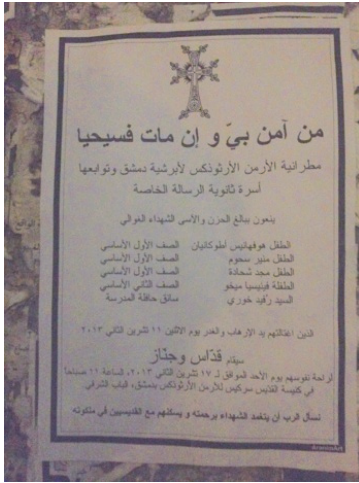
من آمن بيّ و إن مات فسيحيا

مطرانية الأرمن الأرثوذكس لأبرشية دمشق وتوابعها
أسرة ثانوية الرسالة الخاصة

ينعون ببالغ الحزن والأسى الشهداء الغوالي

| | |
|---|---|
| الطفل هوفهانيس أملوكاليان | الصف الأول الأساسي |
| الطفل منير سحلوم | الصف الأول الأساسي |
| الطفل مجد شحادة | الصف الأول الأساسي |
| الطفلة فيفيانا ميخو | الصف الثاني الأساسي |
| السيد رشيد خوري | سائق حافلة المدرسة |

الذين اغتالتهم يد الإرهاب والغدر يوم الاثنين ١١ تشرين الثاني ٢٠١٣

سيقام قدّاس وجناز
لراحة نفوسهم يوم الأحد الموافق لـ ١٧ تشرين الثاني ٢٠١٣، الساعة ١١ صباحاً في كنيسة القديس سركيس للأرمن الأرثوذكس بدمشق، الباب الشرقي

نسأل الرب أن يتغمد الشهداء برحمته و يسكنهم مع القديسين في ملكوته